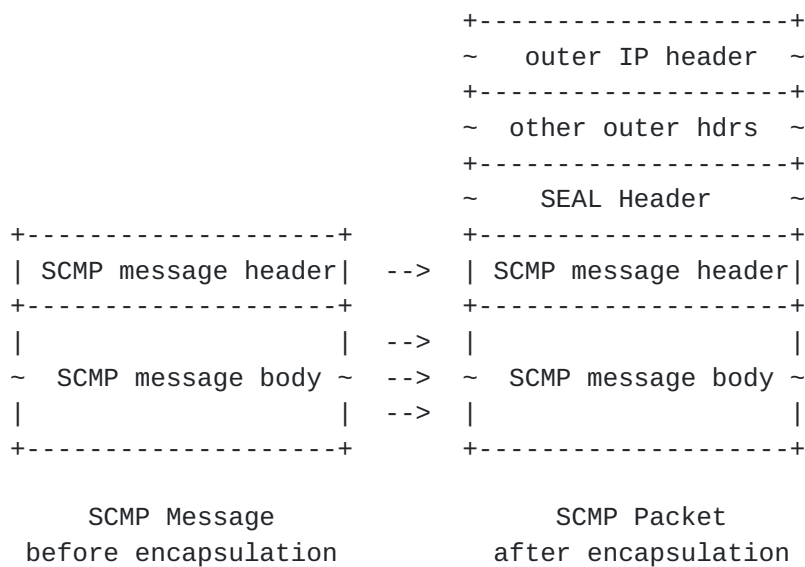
outer IP header

other outer hdrs

SEAL Header

SCMP message header --> SCMP message header

-->

SCMP message body --> SCMP message body

-->

SCMP Message before encapsulation

SCMP Packet after encapsulation